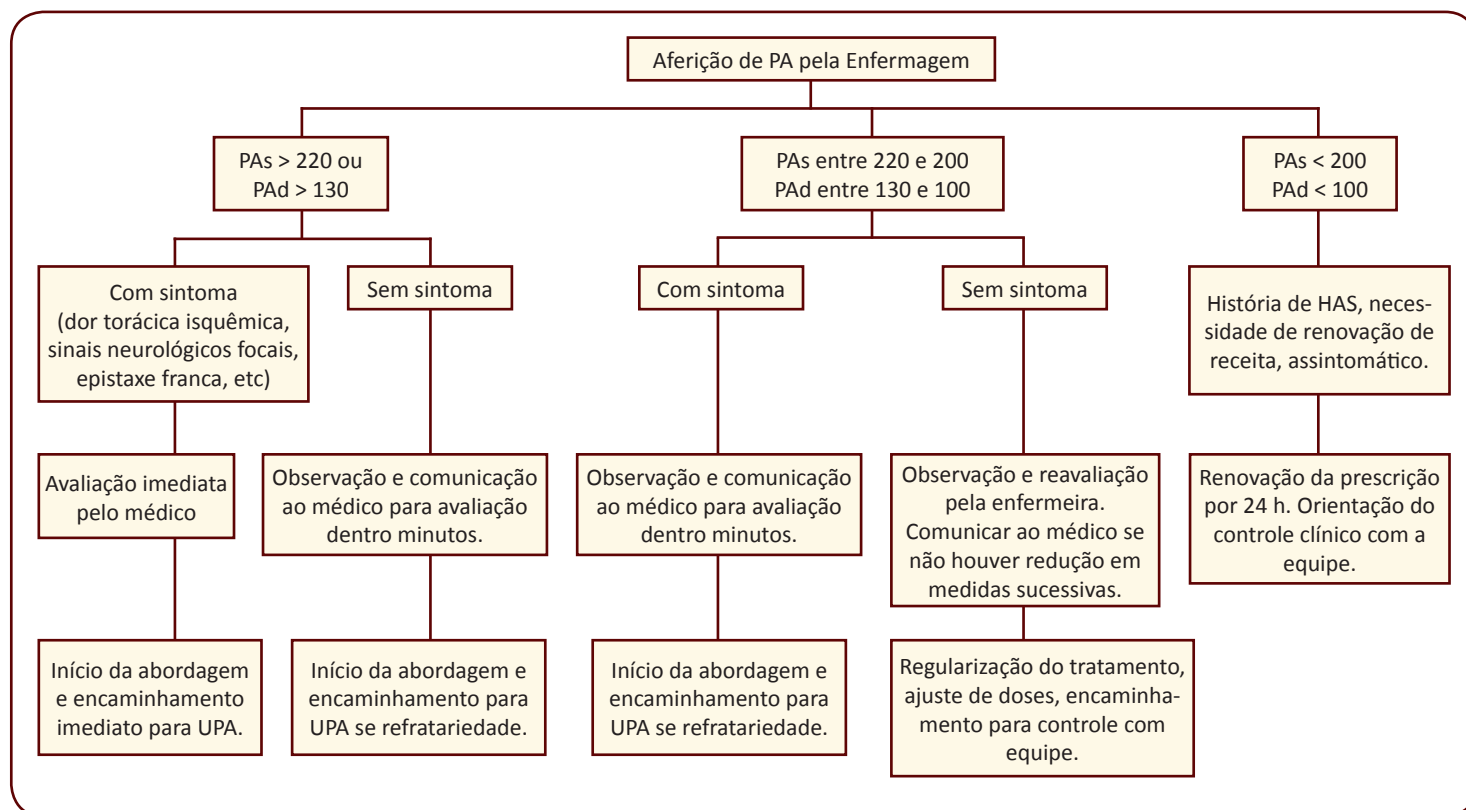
Aferição de PA pela Enfermagem

PAs > 220 ou PAd > 130

PAs entre 220 e 200 PAd entre 130 e 100

PAs < 200 PAd < 100

Com sintoma (dor torácica isquêmica, sinais neurológicos focais, epistaxe franca, etc)

Sem sintoma

Com sintoma

Sem sintoma

História de HAS, necessidade de renovação de receita, assintomático.

Avaliação imediata pelo médico

Observação e comunicação ao médico para avaliação dentro minutos.

Observação e comunicação ao médico para avaliação dentro minutos.

Observação e reavaliação pela enfermeira. Comunicar ao médico se não houver redução em medidas sucessivas.

Renovação da prescrição por 24 h. Orientação do controle clínico com a equipe.

Início da abordagem e encaminhamento imediato para UPA.

Início da abordagem e encaminhamento para UPA se refratariedade.

Início da abordagem e encaminhamento para UPA se refratariedade.

Regularização do tratamento, ajuste de doses, encaminhamento para controle com equipe.